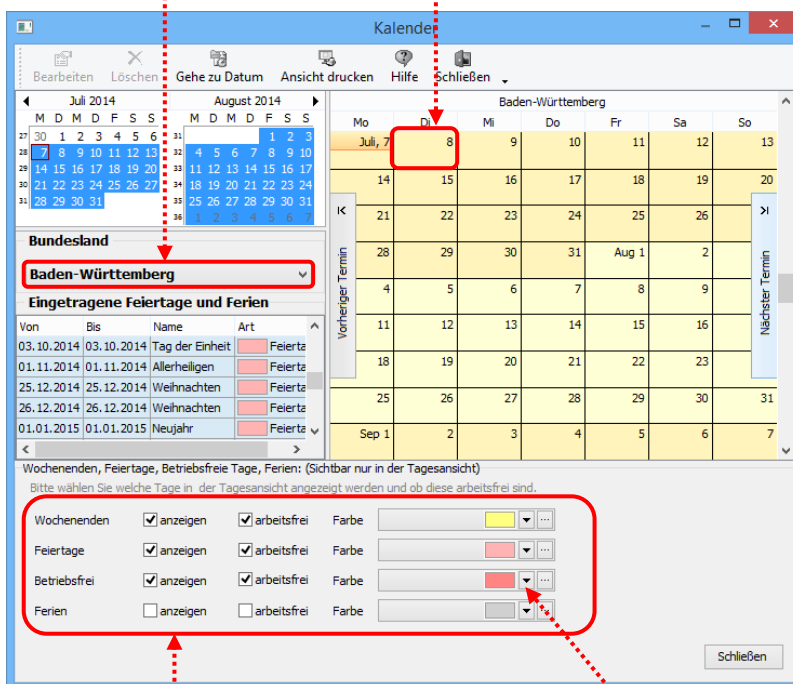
Kalender

Bearbeiten Löschen Gehe zu Datum Ansicht drucken Hilfe Schließen

Juli 2014

| | M | D | M | D | F | S | S |
|---|---|---|---|---|---|---|---|
| 27 | 30 | 1 | 2 | 3 | 4 | 5 | 6 |
| 28 | 7 | 8 | 9 | 10 | 11 | 12 | 13 |
| 29 | 14 | 15 | 16 | 17 | 18 | 19 | 20 |
| 30 | 21 | 22 | 23 | 24 | 25 | 26 | 27 |
| 31 | 28 | 29 | 30 | 31 | | | |

August 2014

| | M | D | M | D | F | S | S |
|---|---|---|---|---|---|---|---|
| 31 | | | | | 1 | 2 | 3 |
| 32 | 4 | 5 | 6 | 7 | 8 | 9 | 10 |
| 33 | 11 | 12 | 13 | 14 | 15 | 16 | 17 |
| 34 | 18 | 19 | 20 | 21 | 22 | 23 | 24 |
| 35 | 25 | 26 | 27 | 28 | 29 | 30 | 31 |
| 36 | 1 | 2 | 3 | 4 | 5 | 6 | 7 |

Bundesland

Baden-Württemberg

Eingetragene Feiertage und Ferien

| Von | Bis | Name | Art |
|---|---|---|---|
| 03.10.2014 | 03.10.2014 | Tag der Einheit | Feierta |
| 01.11.2014 | 01.11.2014 | Allerheiligen | Feierta |
| 25.12.2014 | 25.12.2014 | Weihnachten | Feierta |
| 26.12.2014 | 26.12.2014 | Weihnachten | Feierta |
| 01.01.2015 | 01.01.2015 | Neujahr | Feierta |

Baden-Württemberg

| Mo | Di | Mi | Do | Fr | Sa | So |
|---|---|---|---|---|---|---|
| Juli, 7 | 8 | 9 | 10 | 11 | 12 | 13 |
| 14 | 15 | 16 | 17 | 18 | 19 | 20 |
| 21 | 22 | 23 | 24 | 25 | 26 | 27 |
| 28 | 29 | 30 | 31 | Aug 1 | 2 | 3 |
| 4 | 5 | 6 | 7 | 8 | 9 | 10 |
| 11 | 12 | 13 | 14 | 15 | 16 | 17 |
| 18 | 19 | 20 | 21 | 22 | 23 | 24 |
| 25 | 26 | 27 | 28 | 29 | 30 | 31 |
| Sep 1 | 2 | 3 | 4 | 5 | 6 | 7 |

Vorheriger Termin

Nächster Termin

Wochenenden, Feiertage, Betriebsfreie Tage, Ferien: (Sichtbar nur in der Tagesansicht)

Bitte wählen Sie welche Tage in der Tagesansicht angezeigt werden und ob diese arbeitsfrei sind.

Wochenenden anzeigen arbeitsfrei Farbe
Feiertage anzeigen arbeitsfrei Farbe
Betriebsfrei anzeigen arbeitsfrei Farbe
Ferien anzeigen arbeitsfrei Farbe

Schließen